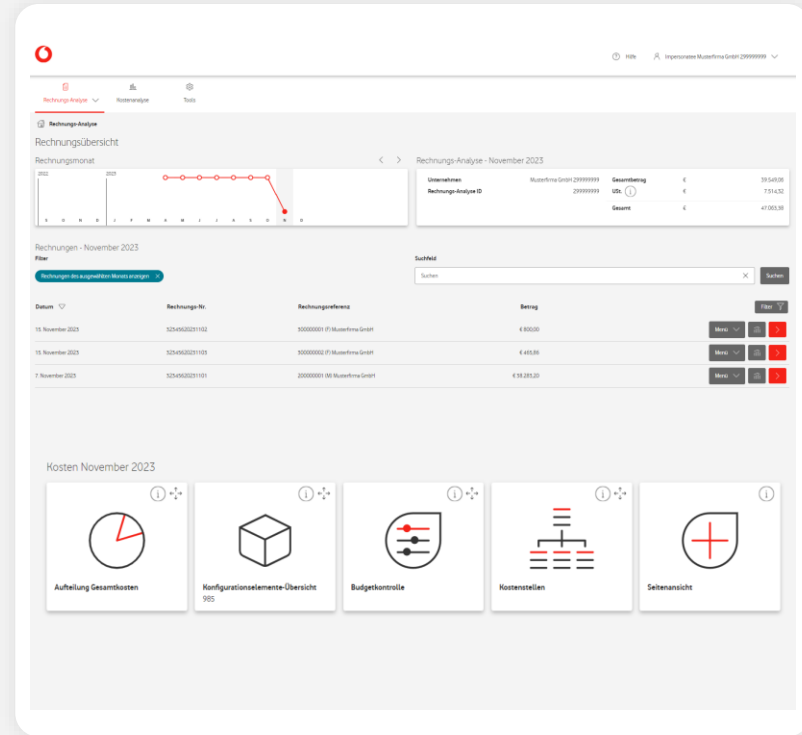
Hilfe Impersonatee Musterfirma GmbH 299999999

Rechnungs-Analyse Kostenanalyse Tools

Rechnungs-Analyse

Rechnungsübersicht

Rechnungsmonat

2022 2023

S O N D J F M A M J J A S O N D

Rechnungs-Analyse - November 2023

| Unternehmen | Musterfirma GmbH 299999999 | Gesamtbetrag | € | 39.549,06 |
|---|---|---|---|---|
| Rechnungs-Analyse ID | 299999999 | USt. | € | 7.514,32 |
| | | Gesamt | € | 47.063,38 |

Rechnungen - November 2023

Filter

Rechnungen des ausgewählten Monats anzeigen

Suchfeld

Suchen

Suchen

Filter

| Datum | Rechnungs-Nr. | Rechnungsreferenz | Betrag | |
|---|---|---|---|---|
| 15. November 2023 | 525456202311102 | 300000001 (F) Musterfirma GmbH | € 800,00 | Menü |
| 15. November 2023 | 525456202311103 | 300000002 (F) Musterfirma GmbH | € 465,86 | Menü |
| 7. November 2023 | 525456202311101 | 200000001 (M) Musterfirma GmbH | € 38.283,20 | Menü |

Kosten November 2023

Aufteilung Gesamtkosten

Konfigurationselemente-Übersicht
985

Budgetkontrolle

Kostenstellen

Seitenansicht